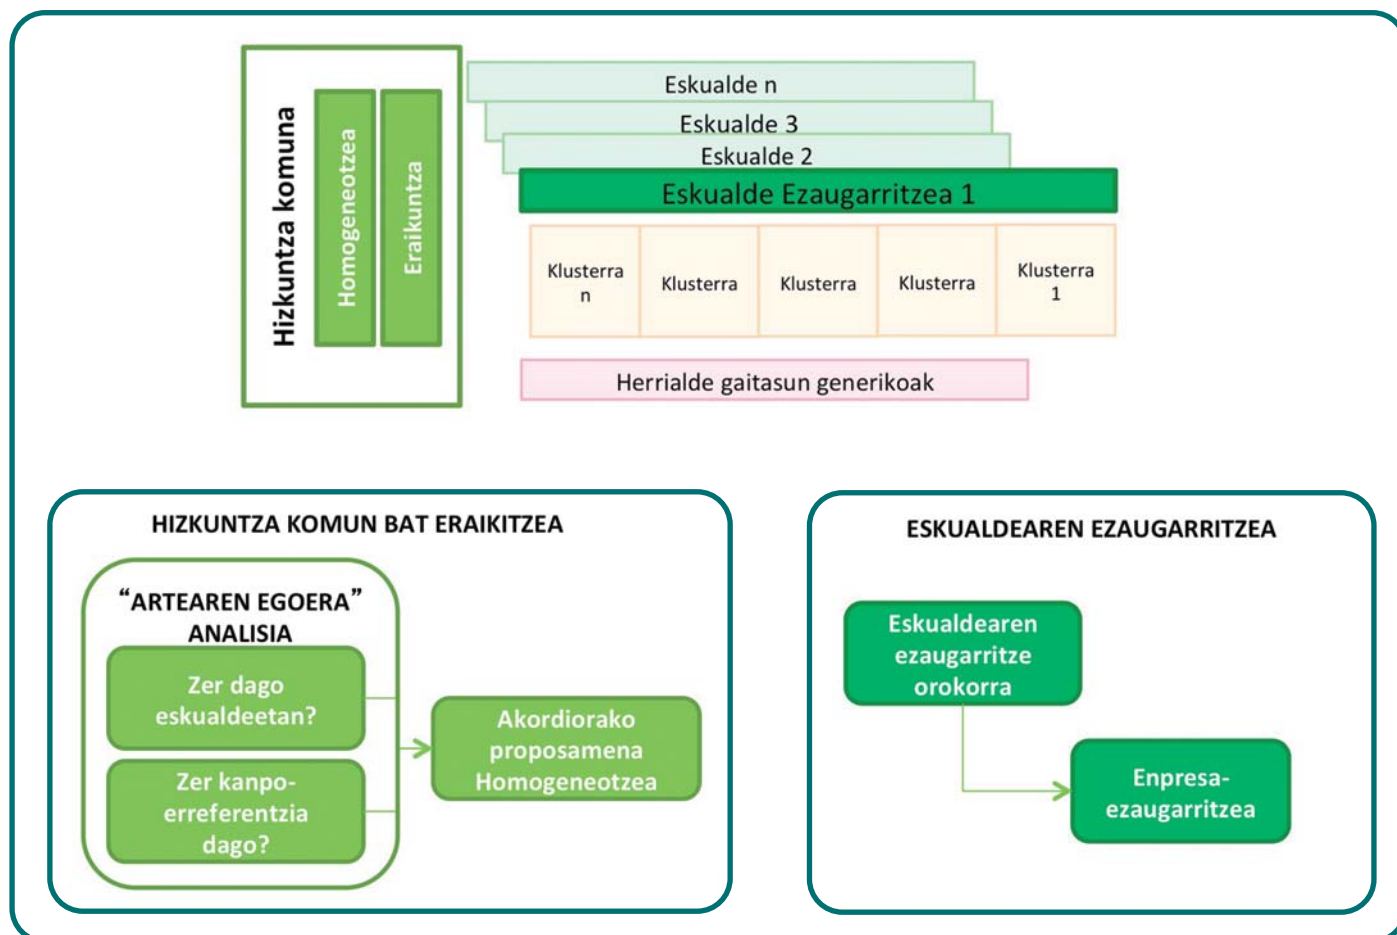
Hizkuntza komuna

Homogeneotzea

Eraikuntza

Eskualde n

Eskualde 3

Eskualde 2

Eskualde Ezaugarritzea 1

| Klusterra n | Klusterra | Klusterra | Klusterra | Klusterra 1 |
|---|---|---|---|---|

Herrialde gaitasun generikoak

HIZKUNTZA KOMUN BAT ERAIKITZEA

"ARTEAREN EGOERA" ANALISIA

Zer dago eskualdeetan?

Zer kanpo-erreferentzia dago?

Akordiorako proposamena Homogeneotzea

ESKUALDEAREN EZAUGARRITZEA

Eskualdearen ezaugarritze orokorra

Enpresa-ezaugarritzea